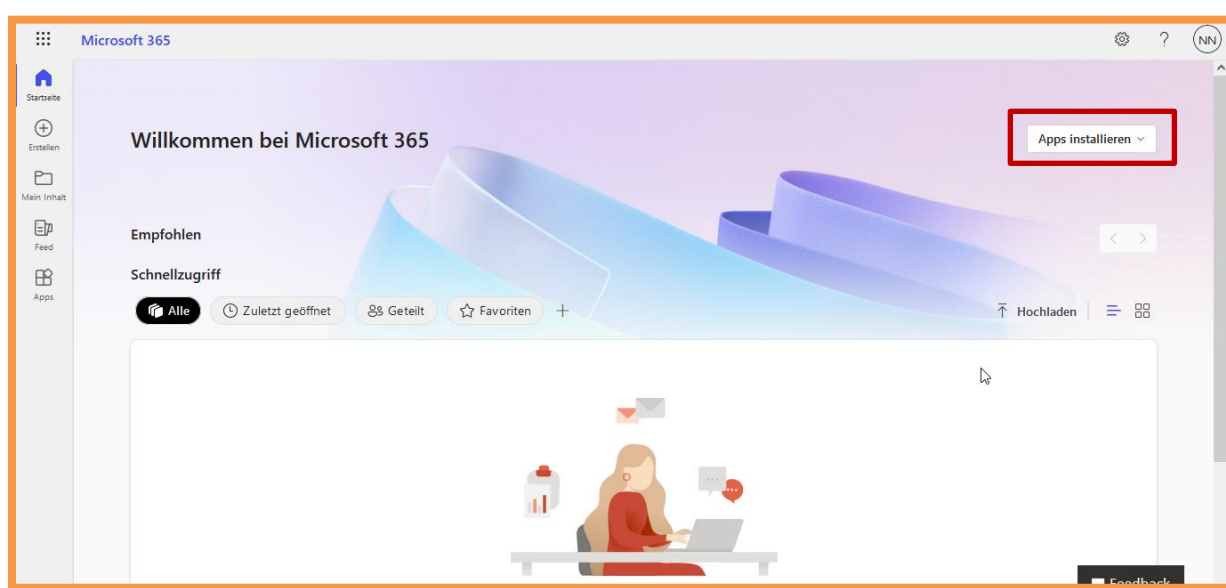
Microsoft 365

NN

Startseite

Erstellen

Mein Inhalt

Feed

Apps

Willkommen bei Microsoft 365

Apps installieren

Empfohlen

Schnellzugriff

Alle

Zuletzt geöffnet

Geteilt

Favoriten

+

Hochladen

Feedback